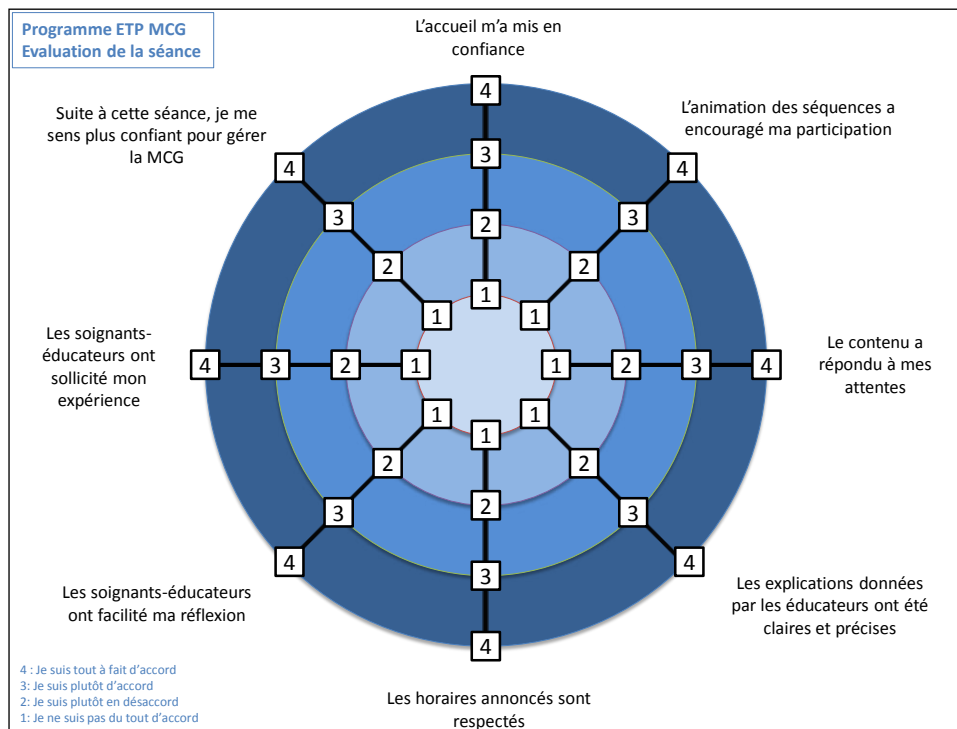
Programme ETP MCG
Evaluation de la séance

L'accueil m'a mis en confiance

4
3
2
1

L'animation des séquences a encouragé ma participation

4
3
2
1

Le contenu a répondu à mes attentes

1
2
3
4

Les explications données par les éducateurs ont été claires et précises

1
2
3
4

Les horaires annoncés sont respectés

1
2
3
4

Les soignants-éducateurs ont facilité ma réflexion

1
2
3
4

Les soignants-éducateurs ont sollicité mon expérience

4
3
2
1

Suite à cette séance, je me sens plus confiant pour gérer la MCG

4
3
2
1

4 : Je suis tout à fait d'accord
3: Je suis plutôt d'accord
2: Je suis plutôt en désaccord
1: Je ne suis pas du tout d'accord